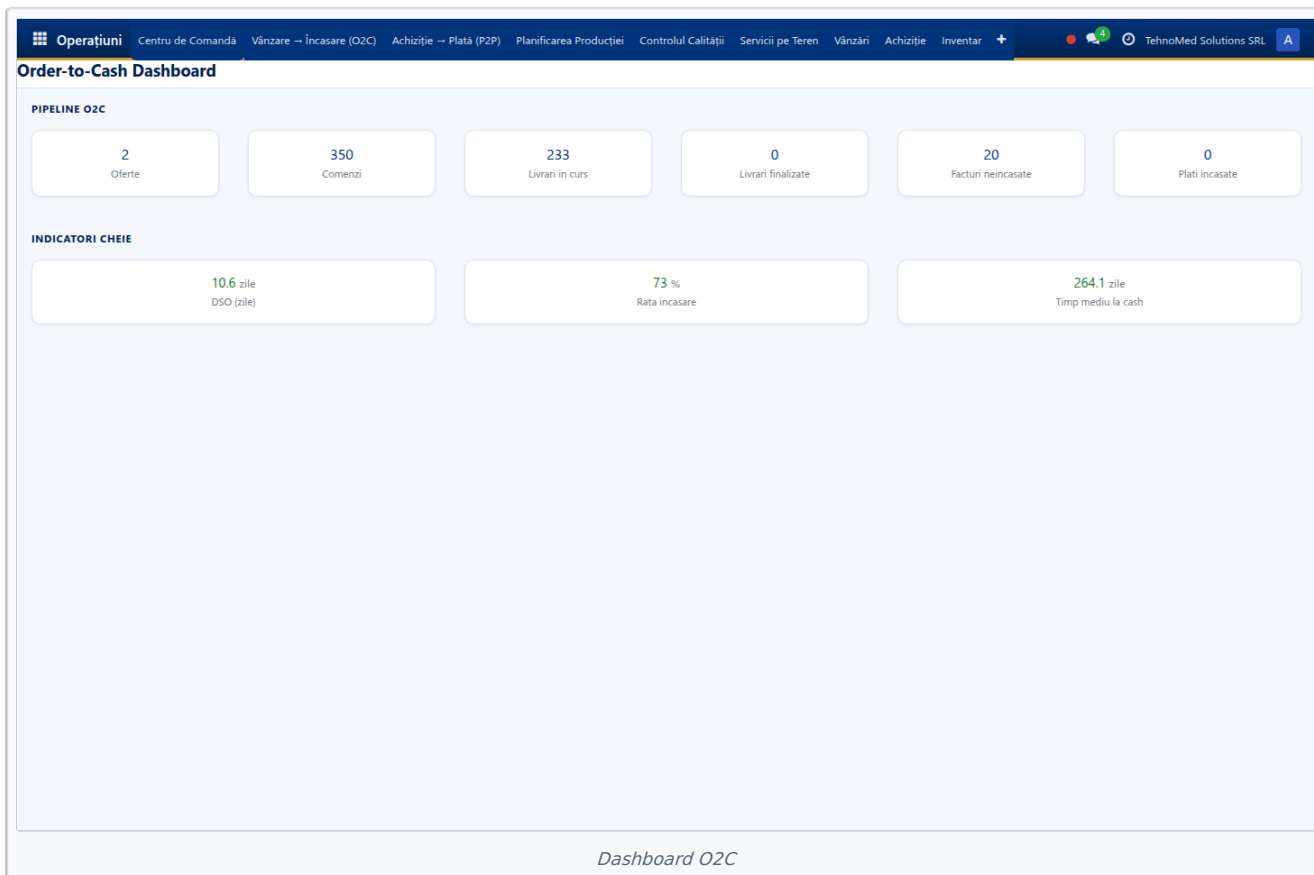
Operațiuni Centru de Comandă Vânzare → Încasare (O2C) Achiziție → Plată (P2P) Planificarea Producției Controlul Calității Servicii pe Teren Vânzări Achiziție Inventar +

4 TehnoMed Solutions SRL A

Order-to-Cash Dashboard

PIPELINE O2C

2
Oferte

350
Comenzi

233
Livrari in curs

0
Livrari finalizate

20
Facturi neincasate

0
Plati incasate

INDICATORI CHEIE

10.6 zile
DSO (zile)

73 %
Rata incasare

264.1 zile
Timp mediu la cash

Dashboard O2C